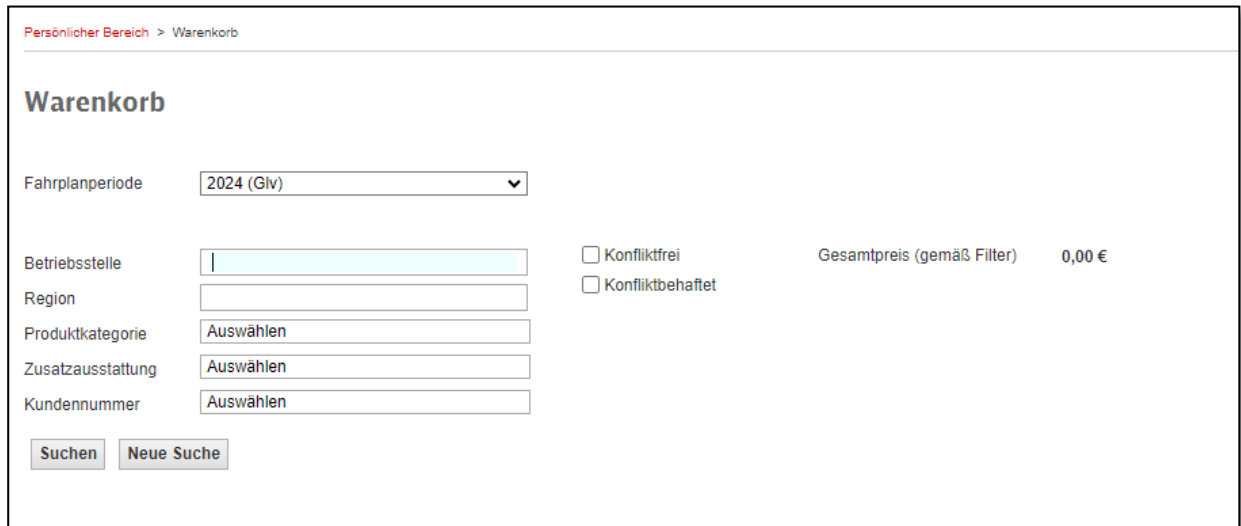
Persönlicher Bereich > Warenkorb

Warenkorb

Fahrplanperiode 2024 (Glv)

Betriebsstelle
Region
Produktkategorie Auswählen
Zusatzausstattung Auswählen
Kundennummer Auswählen

Konfliktfrei
Konfliktbehaftet

Gesamtpreis (gemäß Filter) 0,00 €

Suchen Neue Suche